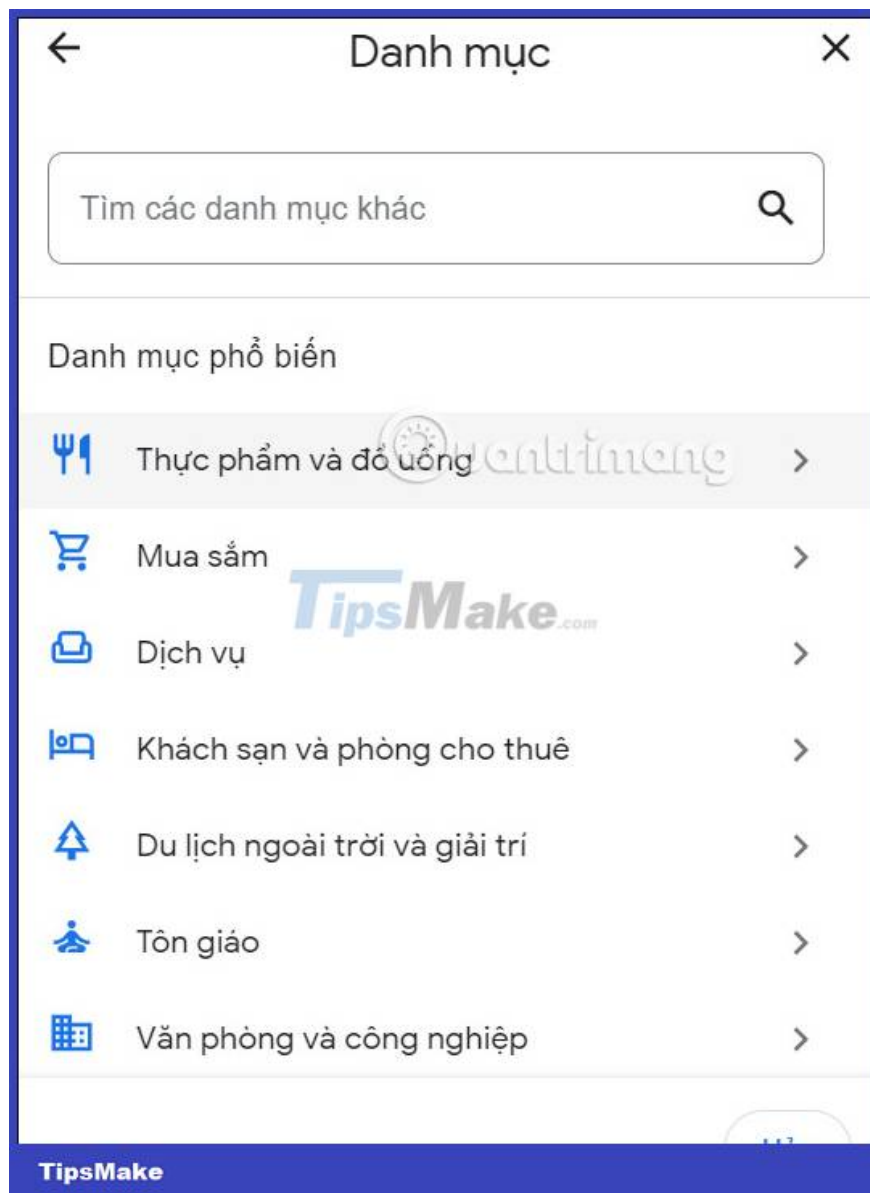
Danh mục

Tìm các danh mục khác

Danh mục phổ biến

Thực phẩm và đồ uống

Mua sắm

Dịch vụ

Khách sạn và phòng cho thuê

Du lịch ngoài trời và giải trí

Tôn giáo

Văn phòng và công nghiệp

quantrimang

TipsMake.com

TipsMake